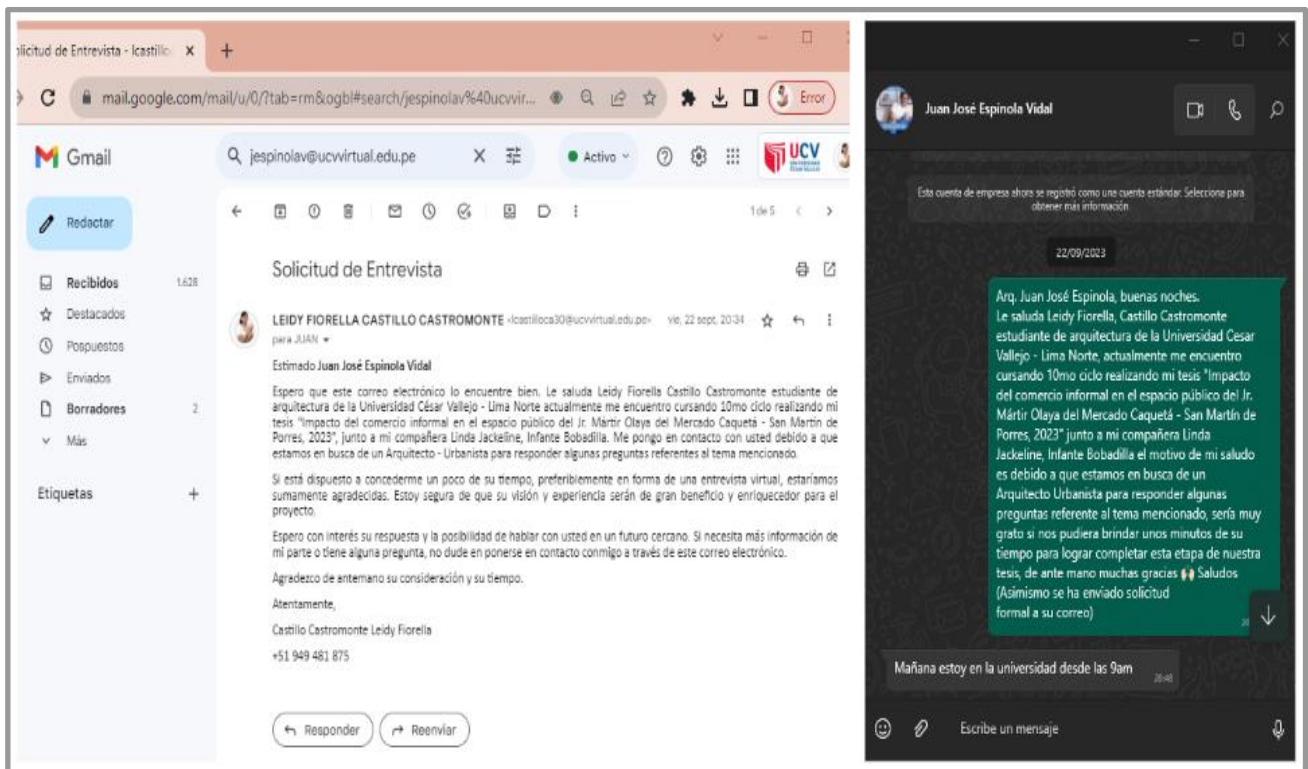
olicitud de Entrevista - lcastillo ×  +

mail.google.com/mail/u/0/?tab=rm&ogbl#search/jespinolav%40ucvvir...

Error

Gmail

jespinolav@ucvvirtual.edu.pe

Activo

UCV

Redactar

Recibidos 1.628
Destacados
Pospuestos
Enviados
Borradores 2
Más

Etiquetas +

1 de 5

Solicitud de Entrevista

LEIDY FIORELLA CASTILLO CASTROMONTE <lcastilloca30@ucvvirtual.edu.pe> vie, 22 sept, 20:34
para JUAN

Estimado Juan José Espinola Vidal

Espero que este correo electrónico lo encuentre bien. Le saluda Leidy Fiorella Castillo Castromonte estudiante de arquitectura de la Universidad César Vallejo - Lima Norte actualmente me encuentro cursando 10mo ciclo realizando mi tesis "Impacto del comercio informal en el espacio público del Jr. Mártir Olaya del Mercado Caquetá - San Martín de Porres, 2023", junto a mi compañera Linda Jackeline, Infante Bobadilla. Me pongo en contacto con usted debido a que estamos en busca de un Arquitecto - Urbanista para responder algunas preguntas referentes al tema mencionado.

Si está dispuesto a concederme un poco de su tiempo, preferiblemente en forma de una entrevista virtual, estaríamos sumamente agradecidas. Estoy segura de que su visión y experiencia serán de gran beneficio y enriquecedor para el proyecto.

Espero con interés su respuesta y la posibilidad de hablar con usted en un futuro cercano. Si necesita más información de mi parte o tiene alguna pregunta, no dude en ponerse en contacto conmigo a través de este correo electrónico.

Agradezco de antemano su consideración y su tiempo.

Atentamente,

Castillo Castromonte Leidy Fiorella

+51 949 481 875

Responder  Reenviar

Juan José Espinola Vidal

Esta cuenta de empresa ahora se registró como una cuenta estándar. Selecciona para obtener más información

22/09/2023

Arq. Juan José Espinola, buenas noches.
Le saluda Leidy Fiorella, Castillo Castromonte estudiante de arquitectura de la Universidad Cesar Vallejo - Lima Norte, actualmente me encuentro cursando 10mo ciclo realizando mi tesis "Impacto del comercio informal en el espacio público del Jr. Mártir Olaya del Mercado Caquetá - San Martín de Porres, 2023" junto a mi compañera Linda Jackeline, Infante Bobadilla el motivo de mi saludo es debido a que estamos en busca de un Arquitecto Urbanista para responder algunas preguntas referente al tema mencionado, sería muy grato si nos pudiera brindar unos minutos de su tiempo para lograr completar esta etapa de nuestra tesis, de ante mano muchas gracias 🙌 Saludos
(Asimismo se ha enviado solicitud formal a su correo)

Mañana estoy en la universidad desde las 9am 20:48

Escribe un mensaje